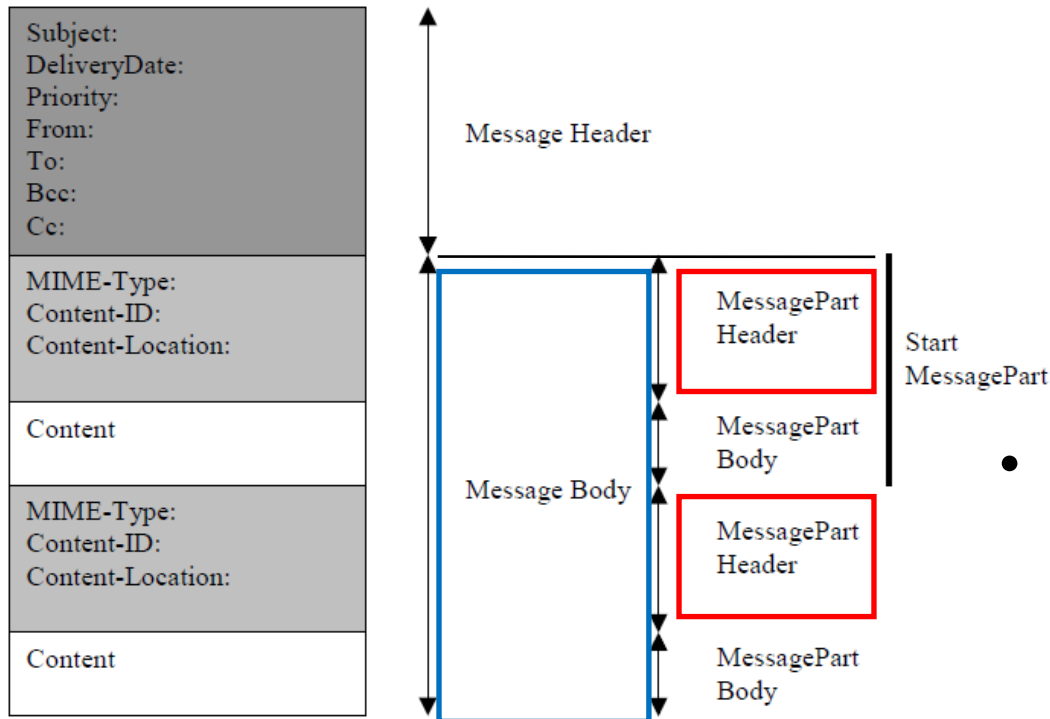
Subject:
DeliveryDate:
Priority:
From:
To:
Bcc:
Cc:

MIME-Type:
Content-ID:
Content-Location:

Content

MIME-Type:
Content-ID:
Content-Location:

Content

Message Header

Message Body

MessagePart Header

MessagePart Body

MessagePart Header

MessagePart Body

Start MessagePart